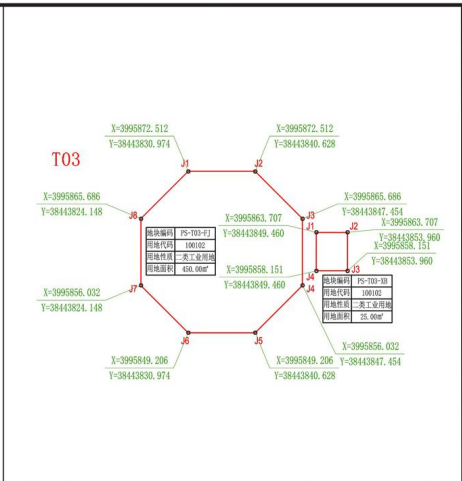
T03

X=3995872.512
Y=38443830.974
J1

X=3995872.512
Y=38443840.628
J2

X=3995865.686
Y=38443824.148
J8

X=3995865.686
Y=38443847.454
J3

X=3995863.707
Y=38443849.460
J1

J2
X=3995863.707
Y=38443853.960

X=3995858.151
Y=38443853.960
J3

X=3995858.151
Y=38443849.460
J4

| 地块编码 | PS-T03-FJ |
|---|---|
| 用地代码 | 100102 |
| 用地性质 | 二类工业用地 |
| 用地面积 | 450.00㎡ |

| 地块编码 | PS-T03-XH |
|---|---|
| 用地代码 | 100102 |
| 用地性质 | 二类工业用地 |
| 用地面积 | 25.00㎡ |

X=3995856.032
Y=38443824.148
J7

J4
X=3995856.032
Y=38443847.454

J6
X=3995849.206
Y=38443830.974

J5
X=3995849.206
Y=38443840.628